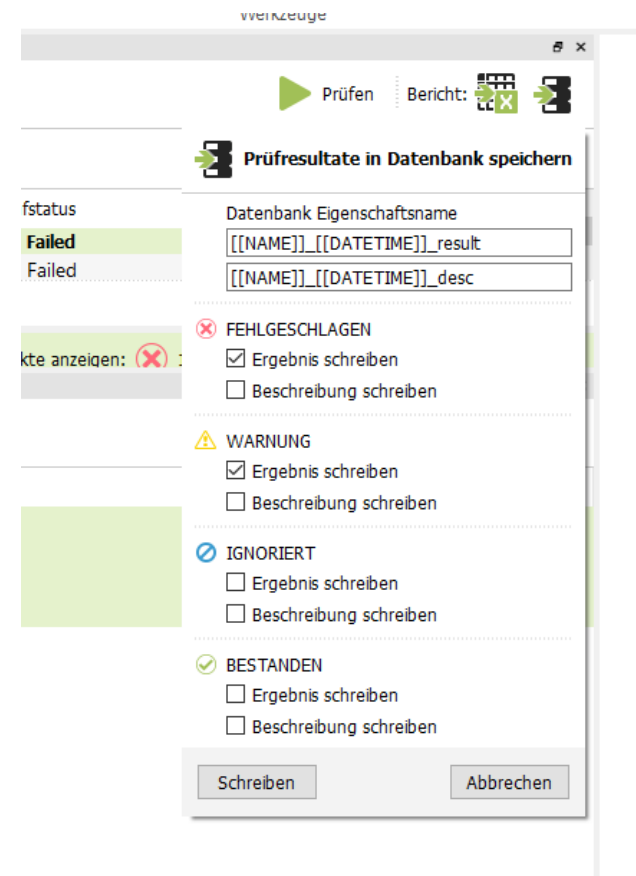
Werkzeuge

Prüfen Bericht:

Prüfresultate in Datenbank speichern

fstatus
Failed
Failed

kte anzeigen:

Datenbank Eigenschaftsname
[[NAME]]_[[DATETIME]]_result
[[NAME]]_[[DATETIME]]_desc

FEHLGESCHLAGEN
☑ Ergebnis schreiben
☐ Beschreibung schreiben

WARNUNG
☑ Ergebnis schreiben
☐ Beschreibung schreiben

IGNORIERT
☐ Ergebnis schreiben
☐ Beschreibung schreiben

BESTANDEN
☐ Ergebnis schreiben
☐ Beschreibung schreiben

Schreiben Abbrechen